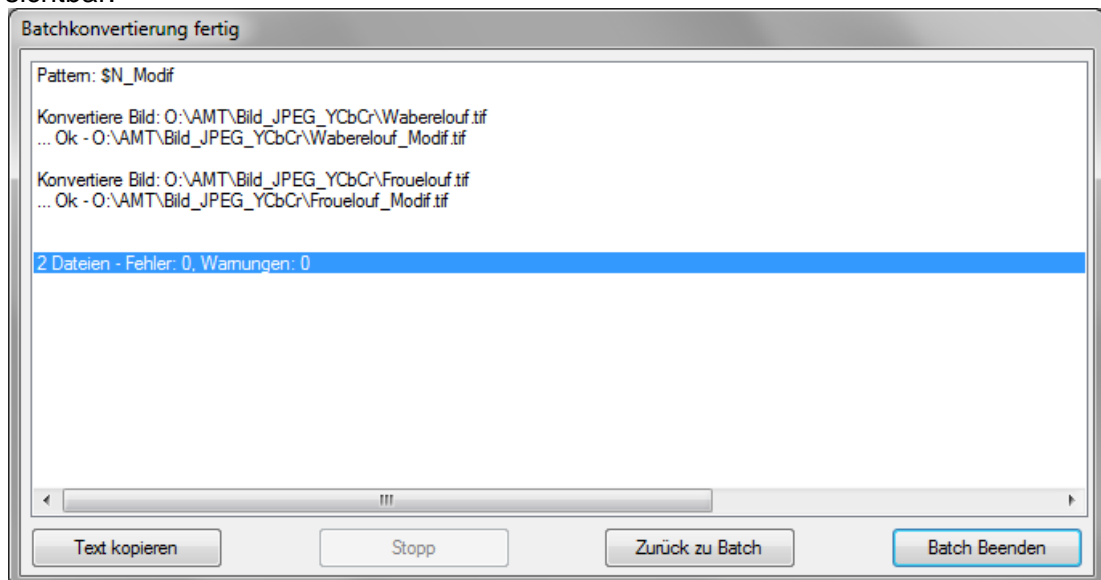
sichtbar:

Batchkonvertierung fertig

Pattern: $N_Modif

Konvertiere Bild: O:\AMT\Bild_JPEG_YCbCr\Waberelouf.tif
... Ok - O:\AMT\Bild_JPEG_YCbCr\Waberelouf_Modif.tif

Konvertiere Bild: O:\AMT\Bild_JPEG_YCbCr\Frouelouf.tif
... Ok - O:\AMT\Bild_JPEG_YCbCr\Frouelouf_Modif.tif

2 Dateien - Fehler: 0, Warnungen: 0

Text kopieren

Stopp

Zurück zu Batch

Batch Beenden